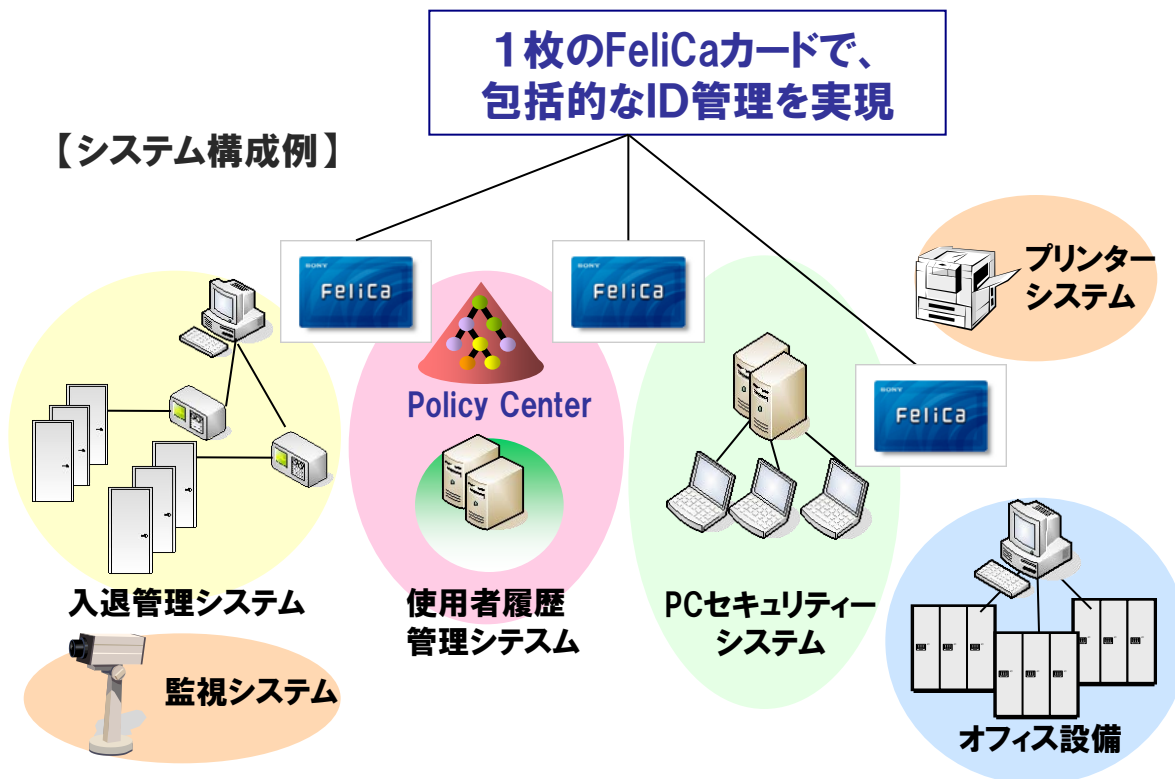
1枚のFeliCaカードで、
包括的なID管理を実現

【システム構成例】

SONY
FeliCa

SONY
FeliCa

SONY
FeliCa

プリンター
システム

Policy Center

入退管理システム

使用者履歴
管理システム

PCセキュリティー
システム

監視システム

オフィス設備